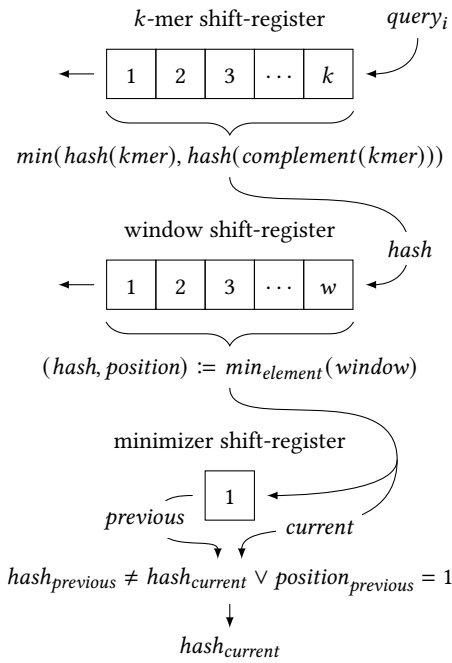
$k$-mer shift-register

$query_i$

| 1 | 2 | 3 | $\cdots$ | $k$ |
|---|---|---|---|---|

$min(hash(kmer), hash(complement(kmer)))$

window shift-register

$hash$

| 1 | 2 | 3 | $\cdots$ | $w$ |
|---|---|---|---|---|

$(hash, position) \coloneqq min_{element}(window)$

minimizer shift-register

| 1 |
|---|

$previous$

$current$

$hash_{previous} \neq hash_{current} \vee position_{previous} = 1$

$hash_{current}$